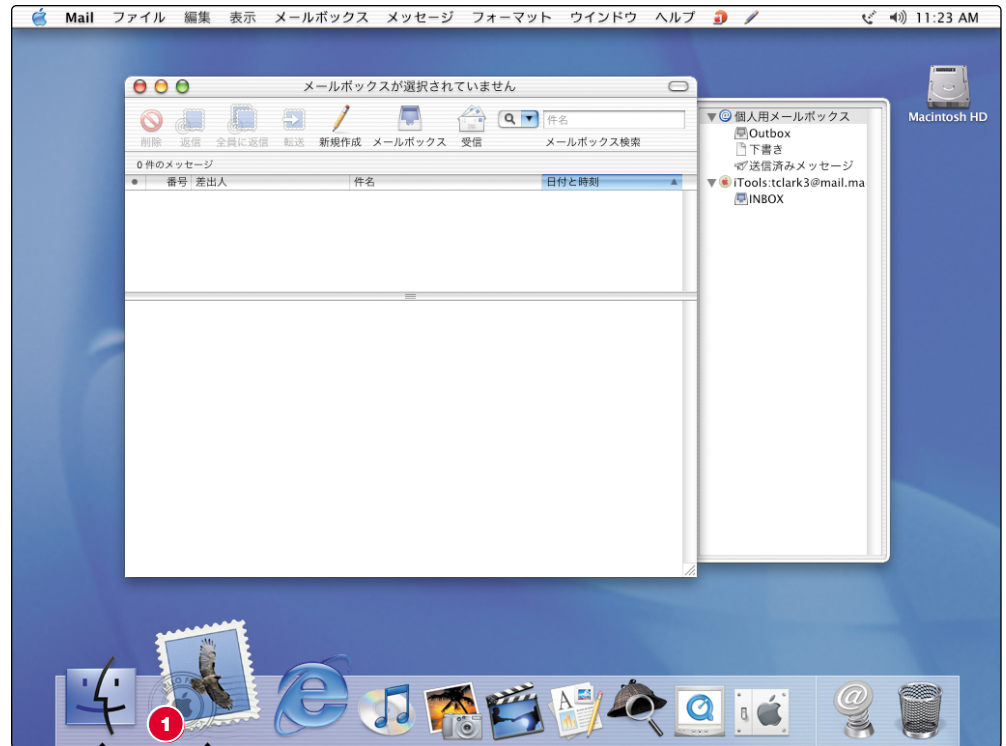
Mail ファイル 編集 表示 メールボックス メッセージ フォーマット ウインドウ ヘルプ 11:23 AM

Macintosh HD

メールボックスが選択されていません

削除 返信 全員に返信 転送 新規作成 メールボックス 受信

件名

メールボックス検索

0 件のメッセージ

| ● | 番号 | 差出人 | 件名 | 日付と時刻 |
|---|---|---|---|---|

個人用メールボックス
Outbox
下書き
送信済みメッセージ
iTools:tclark3@mail.ma
INBOX

1